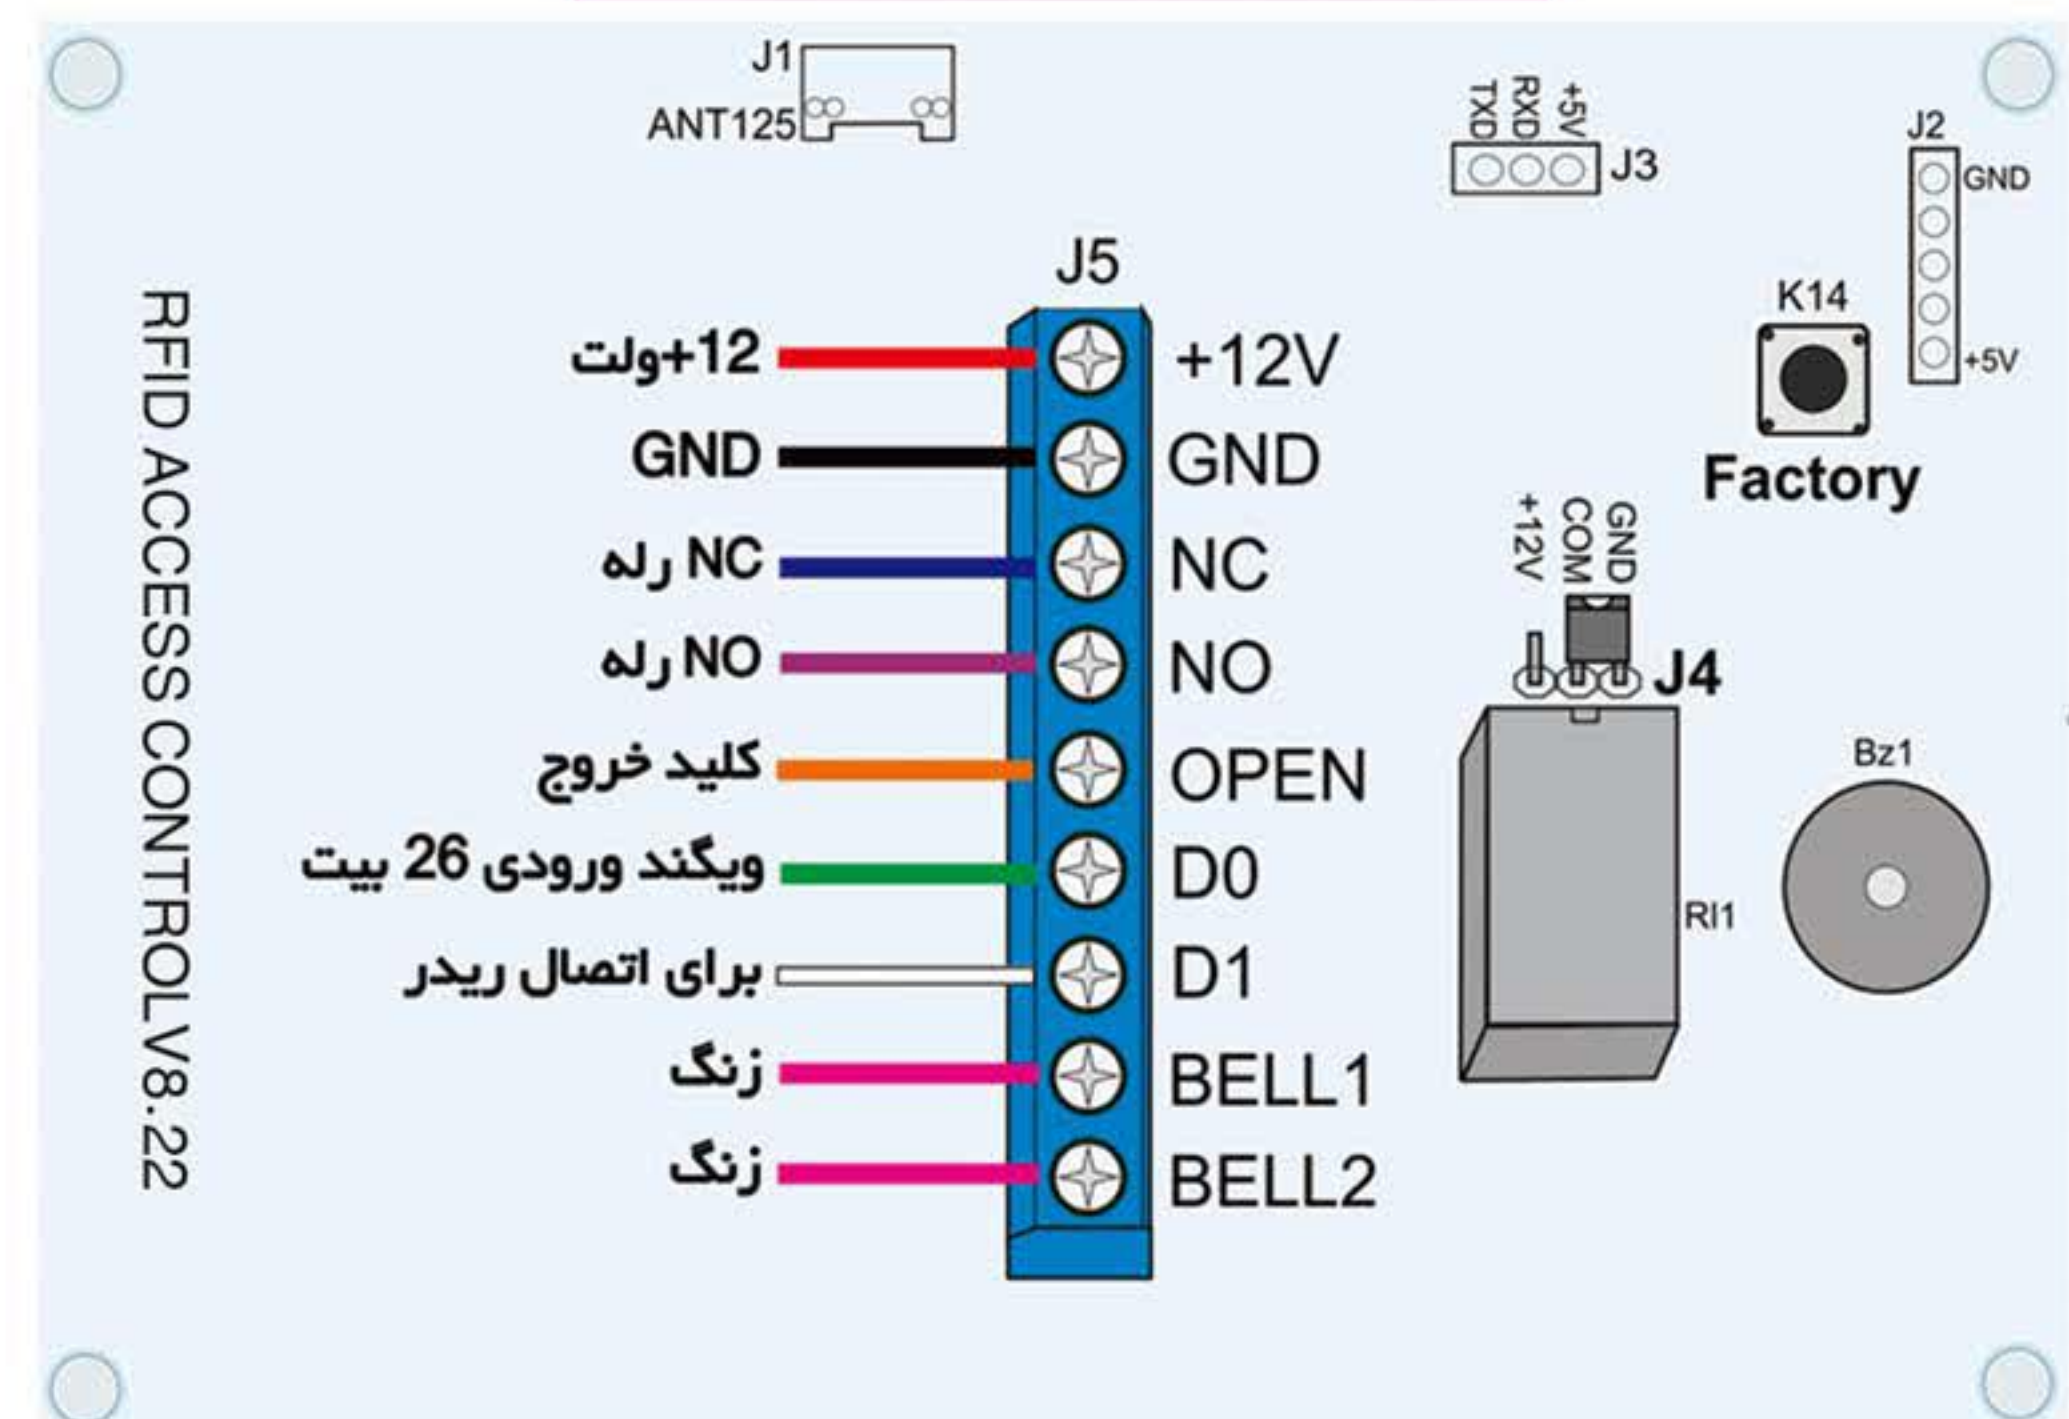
J1
ANT125
TXD RXD +5V
J3
J2
GND
+5V
RFID ACCESS CONTROLV8.22
J5
12+ولت +12V
GND GND
NC رله NC
NO رله NO
کلید خروج OPEN
ویگند ورودی 26 بیت D0
برای اتصال ریدر D1
زنگ BELL1
زنگ BELL2
K14
Factory
+12V COM GND
J4
Rl1
Bz1